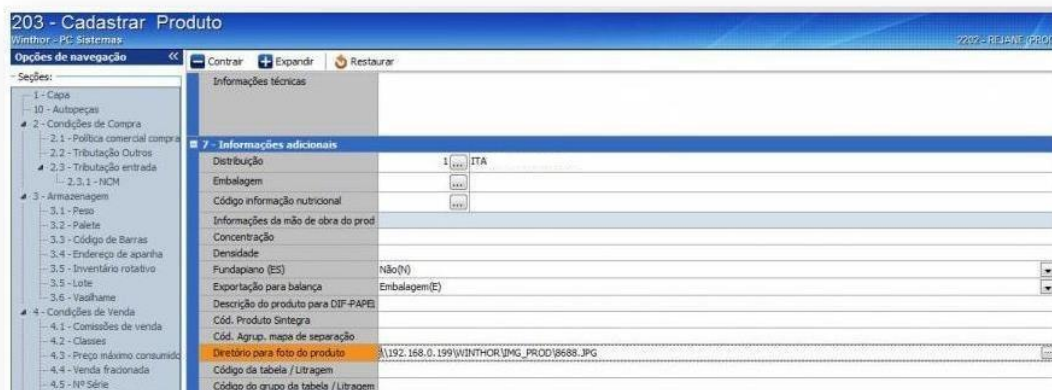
203 - Cadastrar Produto
Winthor - PC Sistemas
2202 - REJANE (PRO

Opções de navegação
Seções:
1 - Capa
10 - Autopeças
2 - Condições de Compra
2.1 - Política comercial compra
2.2 - Tributação Outros
2.3 - Tributação entrada
2.3.1 - NCM
3 - Armazenagem
3.1 - Peso
3.2 - Palete
3.3 - Código de Barras
3.4 - Endereço de apanha
3.5 - Inventário rotativo
3.5 - Lote
3.6 - Vasilhame
4 - Condições de Venda
4.1 - Comissões de venda
4.2 - Classes
4.3 - Preço máximo consumido
4.4 - Venda fracionada
4.5 - Nº Série

Contrair Expandir Restaurar

Informações técnicas

7 - Informações adicionais

| | |
|---|---|
| Distribuição | 1 ... ITA |
| Embalagem | ... |
| Código informação nutricional | ... |
| Informações da mão de obra do prod | |
| Concentração | |
| Densidade | |
| Fundapiano (ES) | Não(N) |
| Exportação para balança | Embalagem(E) |
| Descrição do produto para DIF-PAPEI | |
| Cód. Produto Sintegra | |
| Cód. Agrup. mapa de separação | |
| Diretório para foto do produto | \\192.168.0.199\WINTHOR\IMG_PROD\8688.JPG |
| Código da tabela / Litragem | |
| Código do grupo da tabela / Litragem | |